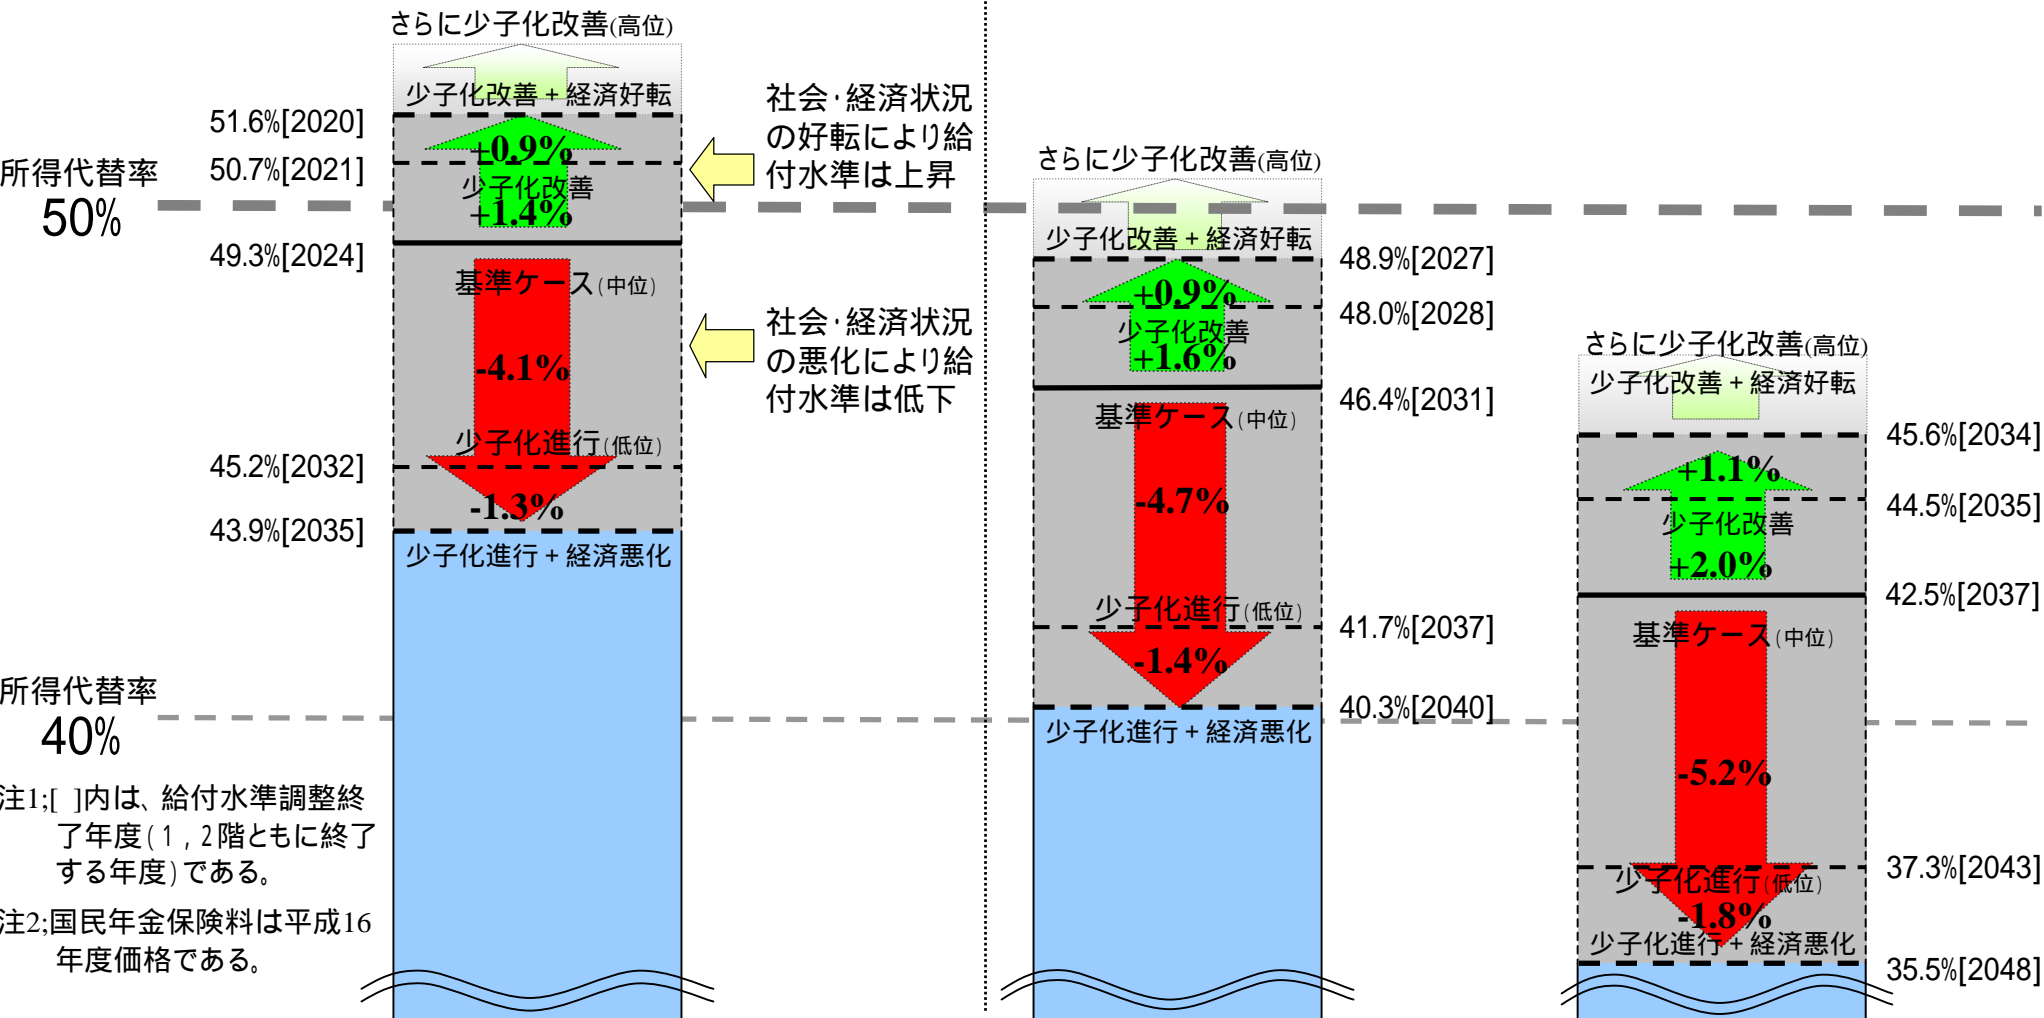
所得代替率
50%

所得代替率
40%

注1;[ ]内は、給付水準調整終了年度(1,2階ともに終了する年度)である。

注2;国民年金保険料は平成16年度価格である。

さらに少子化改善(高位)
少子化改善+経済好転
51.6%[2020]
+0.9%
50.7%[2021]
少子化改善
+1.4%
49.3%[2024]
基準ケース(中位)
-4.1%
少子化進行(低位)
45.2%[2032]
-1.3%
43.9%[2035]
少子化進行+経済悪化

社会·経済状況の好転により給付水準は上昇

社会·経済状況の悪化により給付水準は低下

さらに少子化改善(高位)
少子化改善+経済好転
48.9%[2027]
+0.9%
48.0%[2028]
少子化改善
+1.6%
46.4%[2031]
基準ケース(中位)
-4.7%
少子化進行(低位)
41.7%[2037]
-1.4%
40.3%[2040]
少子化進行+経済悪化

さらに少子化改善(高位)
少子化改善+経済好転
45.6%[2034]
+1.1%
44.5%[2035]
少子化改善
+2.0%
42.5%[2037]
基準ケース(中位)
-5.2%
少子化進行(低位)
37.3%[2043]
-1.8%
少子化進行+経済悪化
35.5%[2048]